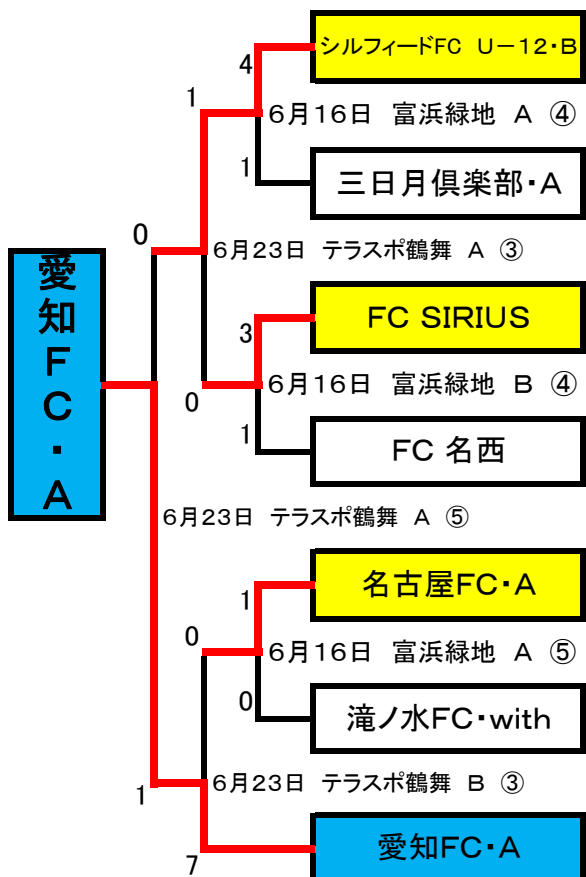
愛知FC・A

シルフィードFC U－12・B
4
1
6月16日 富浜緑地 A ④
1
三日月倶楽部・A
0
6月23日 テラスポ鶴舞 A ③
FC SIRIUS
3
0
6月16日 富浜緑地 B ④
1
FC 名西
6月23日 テラスポ鶴舞 A ⑤
名古屋FC・A
1
0
6月16日 富浜緑地 A ⑤
0
滝ノ水FC・with
6月23日 テラスポ鶴舞 B ③
1
愛知FC・A
7